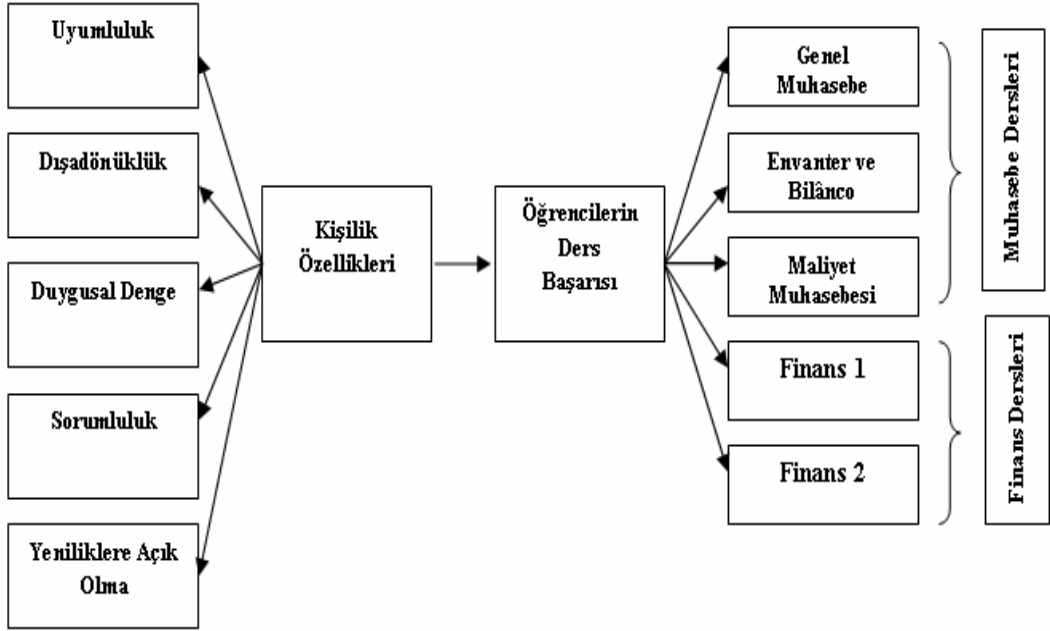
Uyumluluk

Dışadönüklük

Duygusal Denge

Sorumluluk

Yeniliklere Açık Olma

Kişilik Özellikleri

Öğrencilerin Ders Başarısı

Genel Muhasebe

Envanter ve Bilânco

Maliyet Muhasebesi

Finans 1

Finans 2

Muhasebe Dersleri

Finans Dersleri